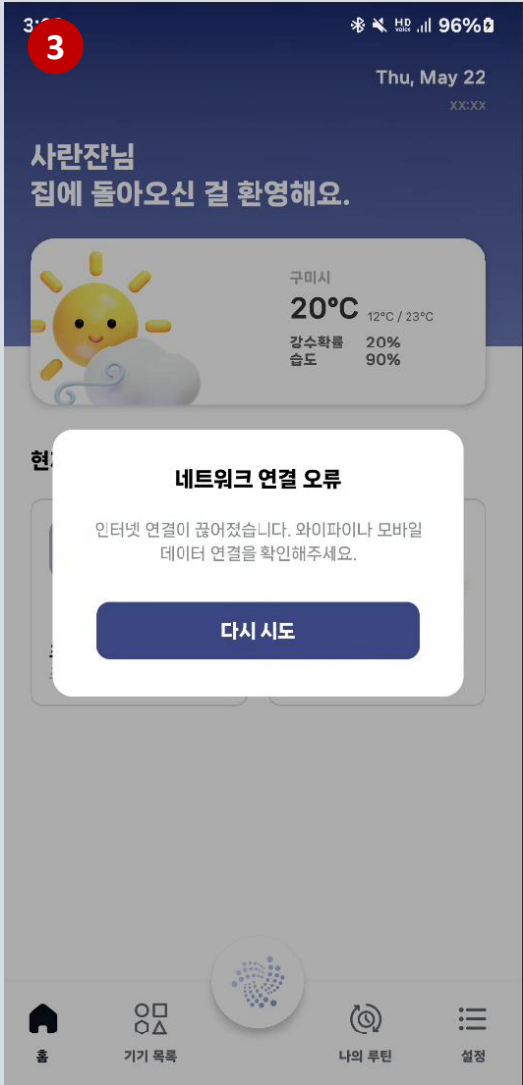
3

HD 96%

Thu, May 22

xx:xx

사란잔님
집에 돌아오신 걸 환영해요.

구미시

20°C 12°C / 23°C

강수확률 20%
습도 90%

현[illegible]

네트워크 연결 오류

인터넷 연결이 끊어졌습니다. 와이파이나 모바일 데이터 연결을 확인해주세요.

다시 시도

홈

기기 목록

나의 루틴

설정